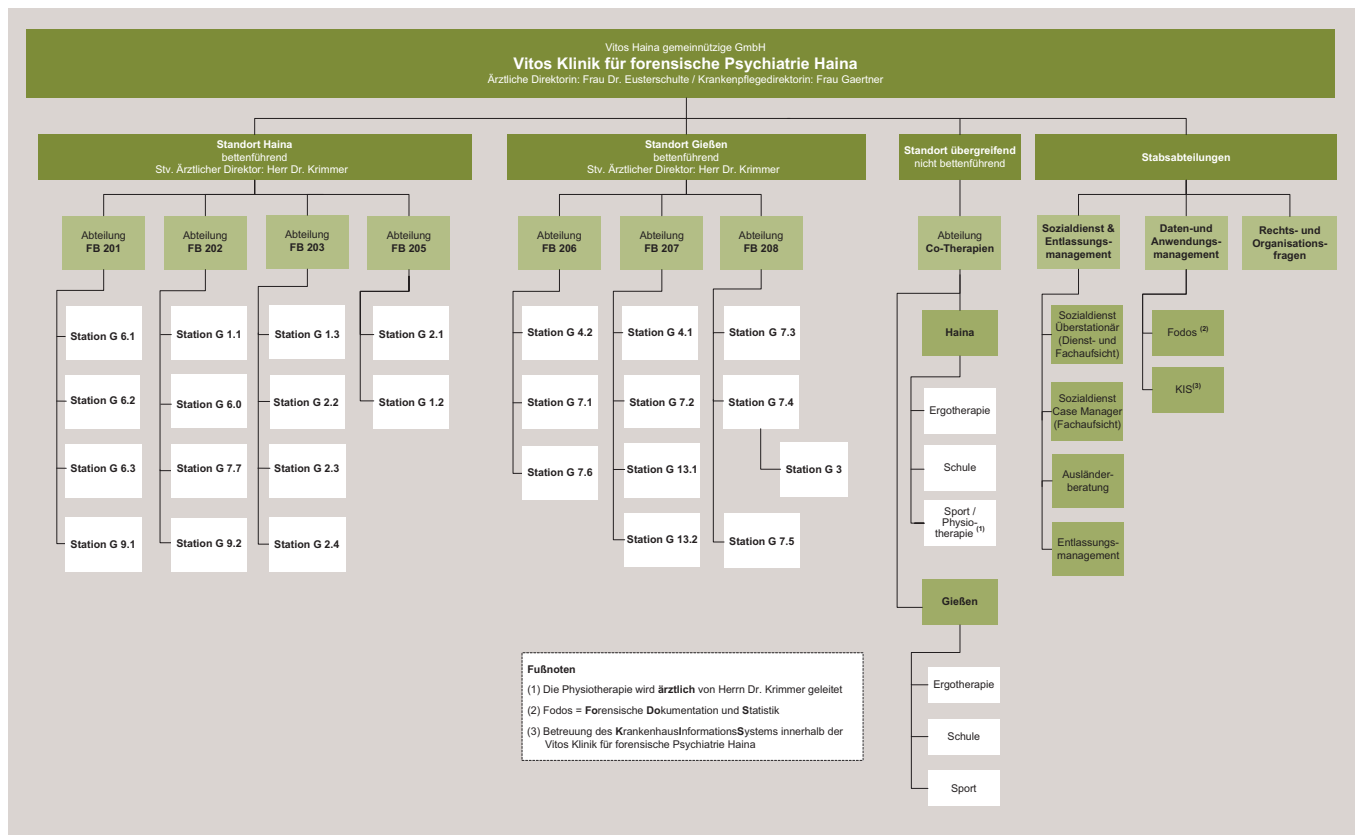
Vitos Haina gemeinnützige GmbH
Vitos Klinik für forensische Psychiatrie Haina
Ärztliche Direktorin: Frau Dr. Eusterschulte / Krankenpflegedirektorin: Frau Gaertner

Standort Haina
bettenführend
Stv. Ärztlicher Direktor: Herr Dr. Krimmer

Abteilung FB 201
Station G 6.1
Station G 6.2
Station G 6.3
Station G 9.1

Abteilung FB 202
Station G 1.1
Station G 6.0
Station G 7.7
Station G 9.2

Abteilung FB 203
Station G 1.3
Station G 2.2
Station G 2.3
Station G 2.4

Abteilung FB 205
Station G 2.1
Station G 1.2

Standort Gießen
bettenführend
Stv. Ärztlicher Direktor: Herr Dr. Krimmer

Abteilung FB 206
Station G 4.2
Station G 7.1
Station G 7.6

Abteilung FB 207
Station G 4.1
Station G 7.2
Station G 13.1
Station G 13.2

Abteilung FB 208
Station G 7.3
Station G 7.4
Station G 3
Station G 7.5

Standort übergreifend
nicht bettenführend

Abteilung Co-Therapien
Haina
Ergotherapie
Schule
Sport / Physiotherapie $^{(1)}$
Gießen
Ergotherapie
Schule
Sport

Stabsabteilungen

Sozialdienst & Entlassungsmanagement
Sozialdienst Überstationär (Dienst- und Fachaufsicht)
Sozialdienst Case Manager (Fachaufsicht)
Ausländerberatung
Entlassungsmanagement

Daten-und Anwendungsmanagement
Fodos $^{(2)}$
KIS$^{(3)}$

Rechts- und Organisationsfragen

Fußnoten
(1) Die Physiotherapie wird ärztlich von Herrn Dr. Krimmer geleitet
(2) Fodos = Forensische Dokumentation und Statistik
(3) Betreuung des KrankenhausInformationsSystems innerhalb der Vitos Klinik für forensische Psychiatrie Haina